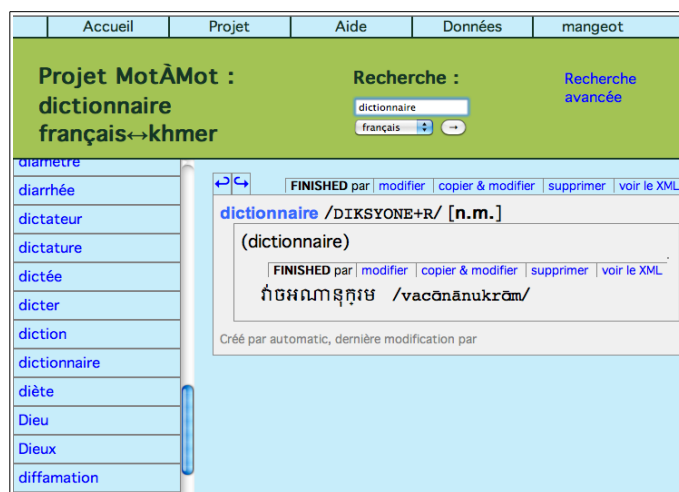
Accueil | Projet | Aide | Données | mangeot

Projet MotÀMot : dictionnaire français↔khmer

Recherche :

dictionnaire

français

→

Recherche avancée

diamètre
diarrhée
dictateur
dictature
dictée
dicter
diction
dictionnaire
diète
Dieu
Dieux
diffamation

FINISHED par | modifier | copier & modifier | supprimer | voir le XML

dictionnaire /DIKSYONE+R/ [n.m.]

(dictionnaire)

FINISHED par | modifier | copier & modifier | supprimer | voir le XML

វចនានុក្រម /vacōnānukrōm/

Créé par automatic, dernière modification par